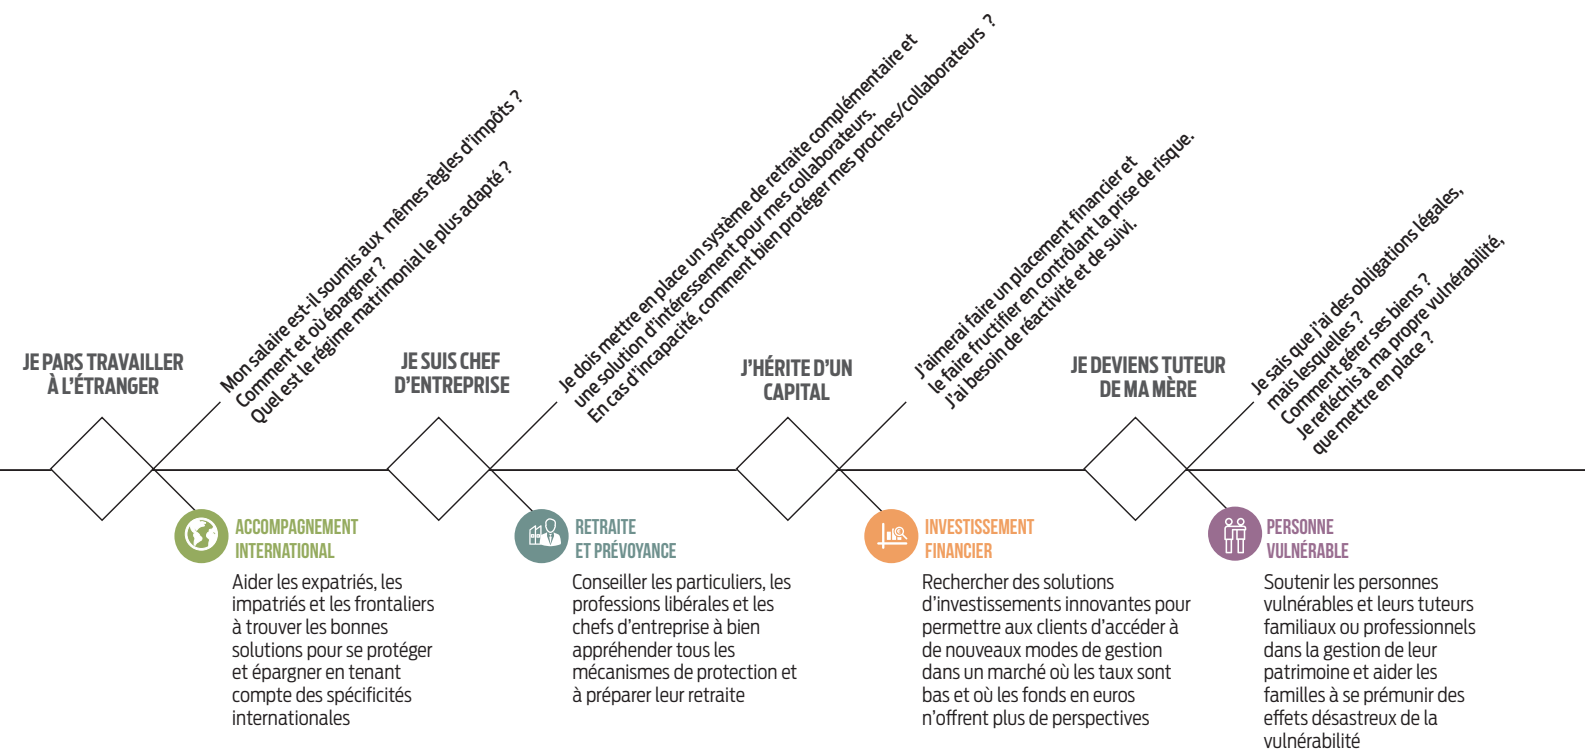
JE PARS TRAVAILLER À L'ÉTRANGER

Mon salaire est-il soumis aux mêmes règles d'impôts ? Comment et où épargner ? Quel est le régime matrimonial le plus adapté ?

ACCOMPAGNEMENT INTERNATIONAL

Aider les expatriés, les impatriés et les frontaliers à trouver les bonnes solutions pour se protéger et épargner en tenant compte des spécificités internationales

JE SUIS CHEF D'ENTREPRISE

Je dois mettre en place un système de retraite complémentaire et une solution d'intéressement pour mes collaborateurs. En cas d'incapacité, comment bien protéger mes proches/collaborateurs ?

RETRAITE ET PRÉVOYANCE

Conseiller les particuliers, les professions libérales et les chefs d'entreprise à bien appréhender tous les mécanismes de protection et à préparer leur retraite

J'HÉRITE D'UN CAPITAL

J'aimerai faire un placement financier et le faire fructifier en contrôlant la prise de risque. J'ai besoin de réactivité et de suivi.

INVESTISSEMENT FINANCIER

Rechercher des solutions d'investissements innovantes pour permettre aux clients d'accéder à de nouveaux modes de gestion dans un marché où les taux sont bas et où les fonds en euros n'offrent plus de perspectives

JE DEVIENS TUTEUR DE MA MÈRE

Je sais que j'ai des obligations légales, mais lesquelles ? Comment gérer ses biens ? Je réfléchis à ma propre vulnérabilité, que mettre en place ?

PERSONNE VULNÉRABLE

Soutenir les personnes vulnérables et leurs tuteurs familiaux ou professionnels dans la gestion de leur patrimoine et aider les familles à se prémunir des effets désastreux de la vulnérabilité